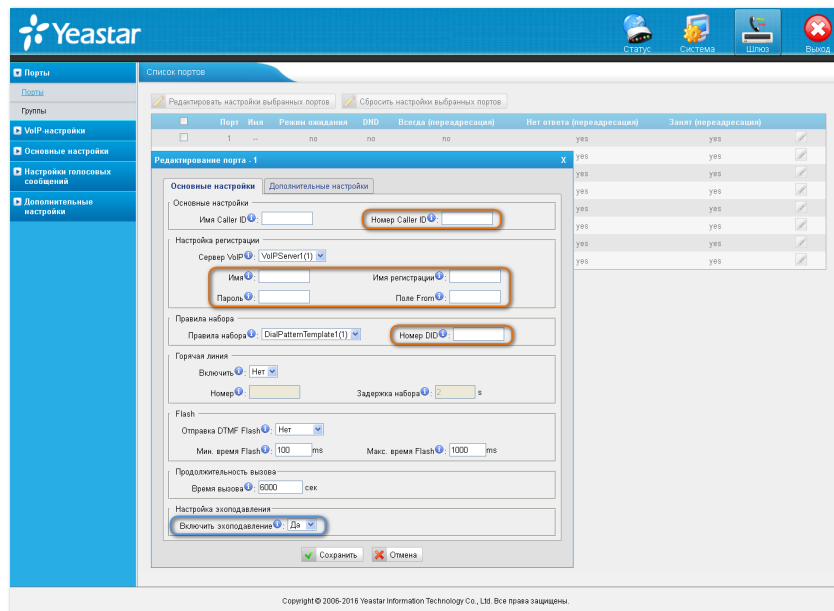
Yeastar

Статус Система Шлюз Выход

Порты
Порты
Группы
VoIP-настройки
Основные настройки
Настройки голосовых сообщений
Дополнительные настройки

Список портов

Редактировать настройки выбранных портов
Сбросить настройки выбранных портов

| | Порт | Имя | Режим ожидания | DND | Всегда (переадресация) | Нет ответа (переадресация) | Занят (переадресация) | |
|---|---|---|---|---|---|---|---|---|
| | 1 | -- | no | no | no | yes | yes | |
| | | | | | | yes | yes | |
| | | | | | | yes | yes | |
| | | | | | | yes | yes | |
| | | | | | | yes | yes | |
| | | | | | | yes | yes | |
| | | | | | | yes | yes | |
| | | | | | | yes | yes | |

Редактирование порта - 1 X

Основные настройки Дополнительные настройки

Основные настройки
Имя Caller ID: Номер Caller ID:

Настройка регистрации
Сервер VoIP: VoIPServer1(1)
Имя: Имя регистрации:
Пароль: Поле From:

Правила набора
Правила набора: DialPatternTemplate1(1) Номер DID:

Горячая линия
Включить: Нет
Номер: Задержка набора: 2 s

Flash
Отправка DTMF Flash: Нет
Мин. время Flash: 100 ms Макс. время Flash: 1000 ms

Продолжительность вызова
Время вызова: 6000 сек

Настройка эхоподавления
Включить эхоподавление: Да

Сохранить Отмена

Copyright © 2006-2016 Yeastar Information Technology Co., Ltd. Все права защищены.